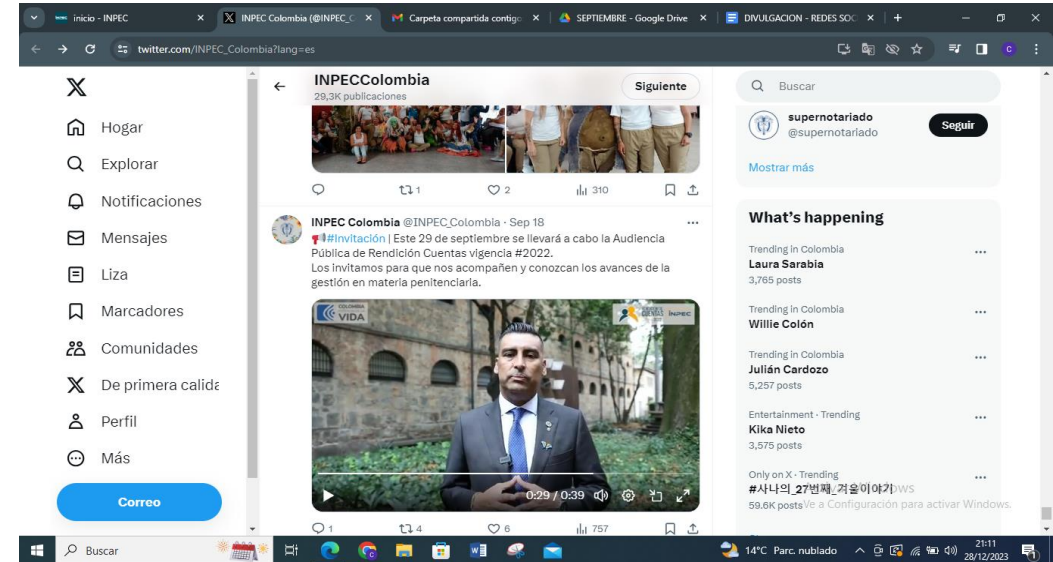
inicio - INPEC
INPEC Colombia (@INPEC_C
Carpeta compartida contigo
SEPTIEMBRE - Google Drive
DIVULGACION - REDES SOC
twitter.com/INPEC_Colombia?lang=es

Hogar
Explorar
Notificaciones
Mensajes
Liza
Marcadores
Comunidades
De primera calidad
Perfil
Más
Correo

INPECColombia
29,3K publicaciones
Siguiente

1 2 310

INPEC Colombia @INPEC_Colombia · Sep 18
#Invitación | Este 29 de septiembre se llevará a cabo la Audiencia Pública de Rendición Cuentas vigencia #2022.
Los invitamos para que nos acompañen y conozcan los avances de la gestión en materia penitenciaria.

VIDA
INPEC
0:29 / 0:39

1 4 6 757

Buscar
supernotariado
@supernotariado
Seguir
Mostrar más

What's happening
Trending in Colombia
Laura Sarabia
3,765 posts
Trending in Colombia
Willie Colón
Trending in Colombia
Julián Cardozo
5,257 posts
Entertainment · Trending
Kika Nieto
3,575 posts
Only on X · Trending
#사나의_27번째_겨울이야기
59.6K posts
Ve a Configuración para activar Windows.

Buscar
14°C Parc. nublado
21:11
28/12/2023